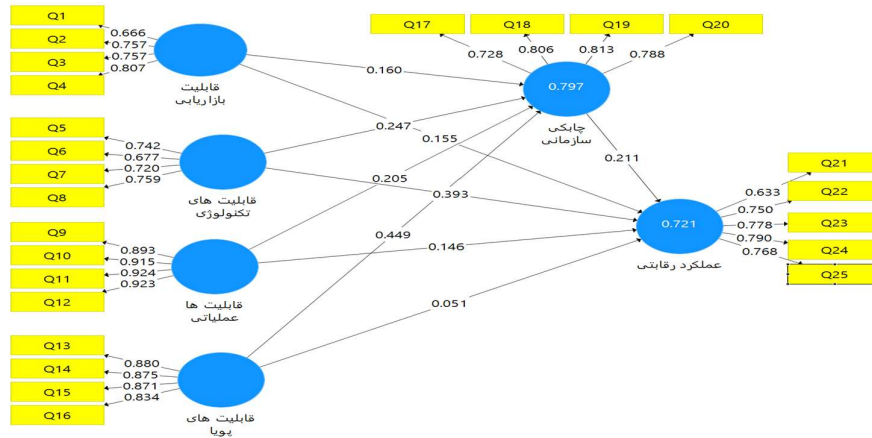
Q1
Q2
Q3
Q4
0.666
0.757
0.757
0.807
قابلیت
بازاریابی

Q5
Q6
Q7
Q8
0.742
0.677
0.720
0.759
قابلیت های
تکنولوژی

Q9
Q10
Q11
Q12
0.893
0.915
0.924
0.923
قابلیت ها
عملیاتی

Q13
Q14
Q15
Q16
0.880
0.875
0.871
0.834
قابلیت های
پویا

Q17
Q18
Q19
Q20
0.728
0.806
0.813
0.788
0.797
چابکی
سازمانی

0.160
0.247
0.155
0.205
0.393
0.449
0.146
0.051
0.211

0.721
عملکرد رقابتی
0.633
0.750
0.778
0.790
0.768
Q21
Q22
Q23
Q24
Q25